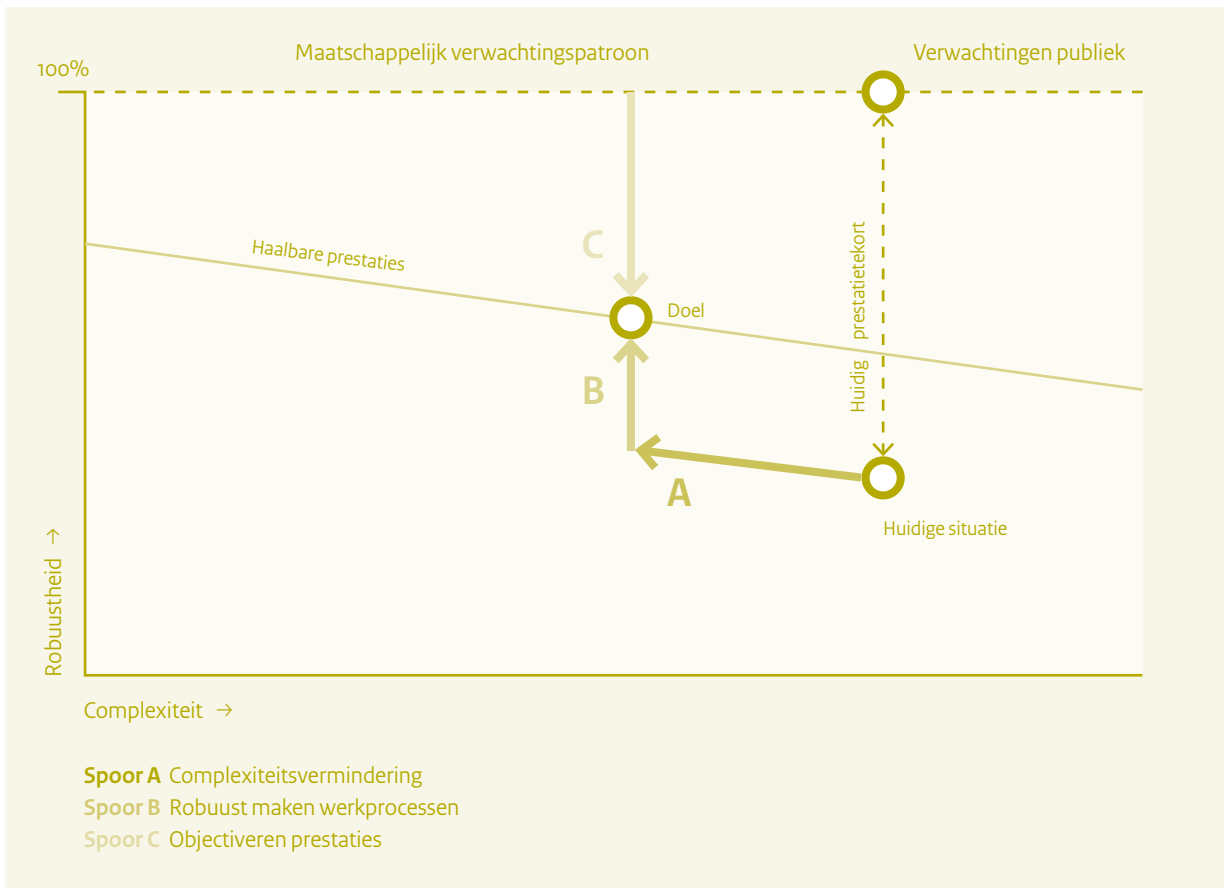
Maatschappelijk verwachtingspatroon

Verwachtingen publiek

100%

C

Haalbare prestaties

Doel

Huidig prestatietekort

B

A

Huidige situatie

Robuustheid →

Complexiteit →

**Spoor A** Complexiteitsvermindering
**Spoor B** Robuust maken werkprocessen
**Spoor C** Objectiveren prestaties